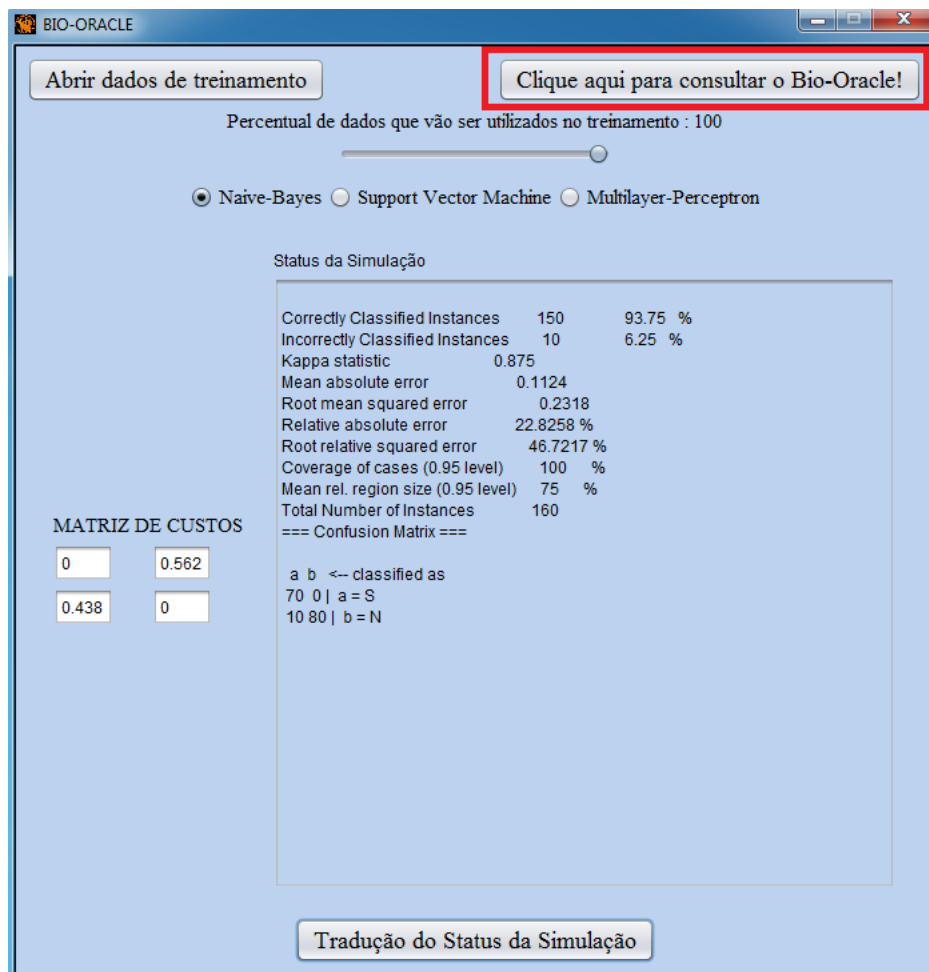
BIO-ORACLE

Abrir dados de treinamento

Clique aqui para consultar o Bio-Oracle!

Percentual de dados que vão ser utilizados no treinamento : 100

Naive-Bayes Support Vector Machine Multilayer-Perceptron

Status da Simulação

Correctly Classified Instances 150 93.75 %
Incorrectly Classified Instances 10 6.25 %
Kappa statistic 0.875
Mean absolute error 0.1124
Root mean squared error 0.2318
Relative absolute error 22.8258 %
Root relative squared error 46.7217 %
Coverage of cases (0.95 level) 100 %
Mean rel. region size (0.95 level) 75 %
Total Number of Instances 160
=== Confusion Matrix ===

a b <-- classified as
70 0 | a = S
10 80 | b = N

MATRIZ DE CUSTOS

| 0 | 0.562 |
|---|---|
| 0.438 | 0 |

Tradução do Status da Simulação